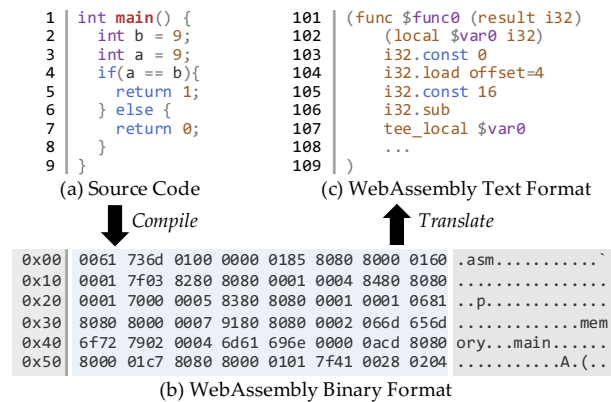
1 int main() {
2   int b = 9;
3   int a = 9;
4   if(a == b){
5     return 1;
6   } else {
7     return 0;
8   }
9 }

(a) Source Code

101 (func $func0 (result i32)
102     (local $var0 i32)
103     i32.const 0
104     i32.load offset=4
105     i32.const 16
106     i32.sub
107     tee_local $var0
108     ...
109 )

(c) WebAssembly Text Format

Compile

Translate

| | | |
|---|---|---|
| 0x00 | 0061 736d 0100 0000 0185 8080 8000 0160 | .asm..........` |
| 0x10 | 0001 7f03 8280 8080 0001 0004 8480 8080 | ................ |
| 0x20 | 0001 7000 0005 8380 8080 0001 0001 0681 | ...p............ |
| 0x30 | 8080 8000 0007 9180 8080 0002 066d 656d | ............mem |
| 0x40 | 6f72 7902 0004 6d61 696e 0000 0acd 8080 | ory...main...... |
| 0x50 | 8000 01c7 8080 8000 0101 7f41 0028 0204 | ..........A.(.. |

(b) WebAssembly Binary Format